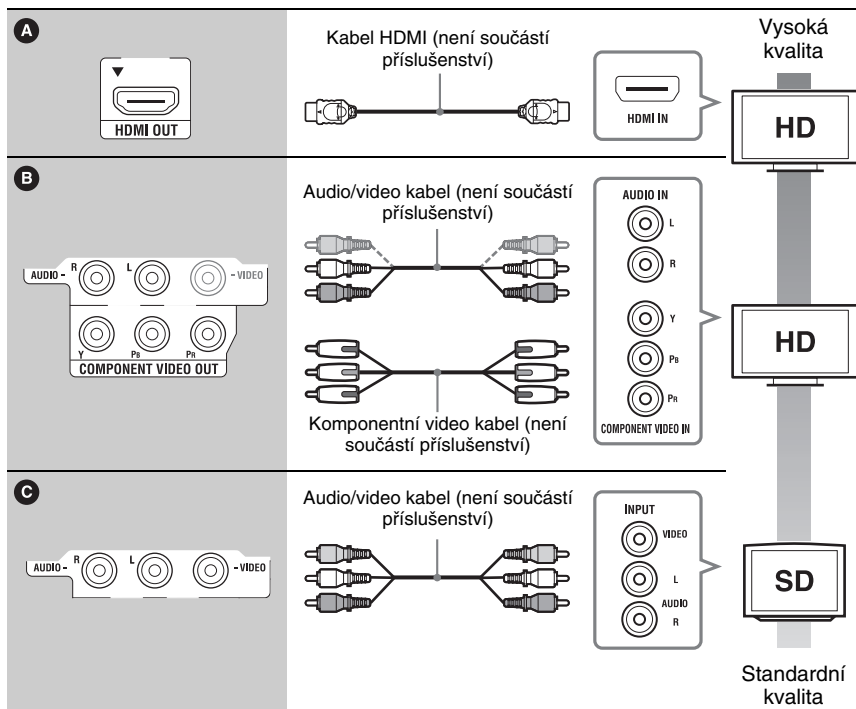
A

HDMI OUT

Kabel HDMI (není součástí příslušenství)

HDMI IN

Vysoká kvalita

HD

B

AUDIO - R L - VIDEO

Y $P_B$ $P_R$

COMPONENT VIDEO OUT

Audio/video kabel (není součástí příslušenství)

Komponentní video kabel (není součástí příslušenství)

AUDIO IN

L

R

Y

$P_B$

$P_R$

COMPONENT VIDEO IN

HD

C

AUDIO - R L - VIDEO

Audio/video kabel (není součástí příslušenství)

INPUT

VIDEO

L

AUDIO

R

SD

Standardní kvalita